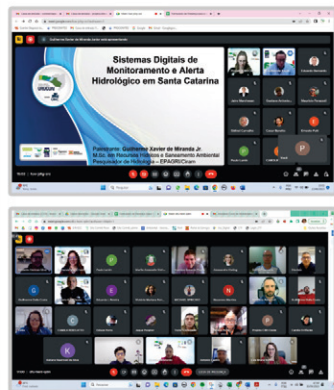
Sistemas Digitais de Monitoramento e Alerta Hidrológico em Santa Catarina

Palestrante: Guilherme Xavier de Miranda Jr.
M.Sc. em Recursos Hídricos e Saneamento Ambiental
Pesquisador de Hidrologia – EPAGRI/Ciram